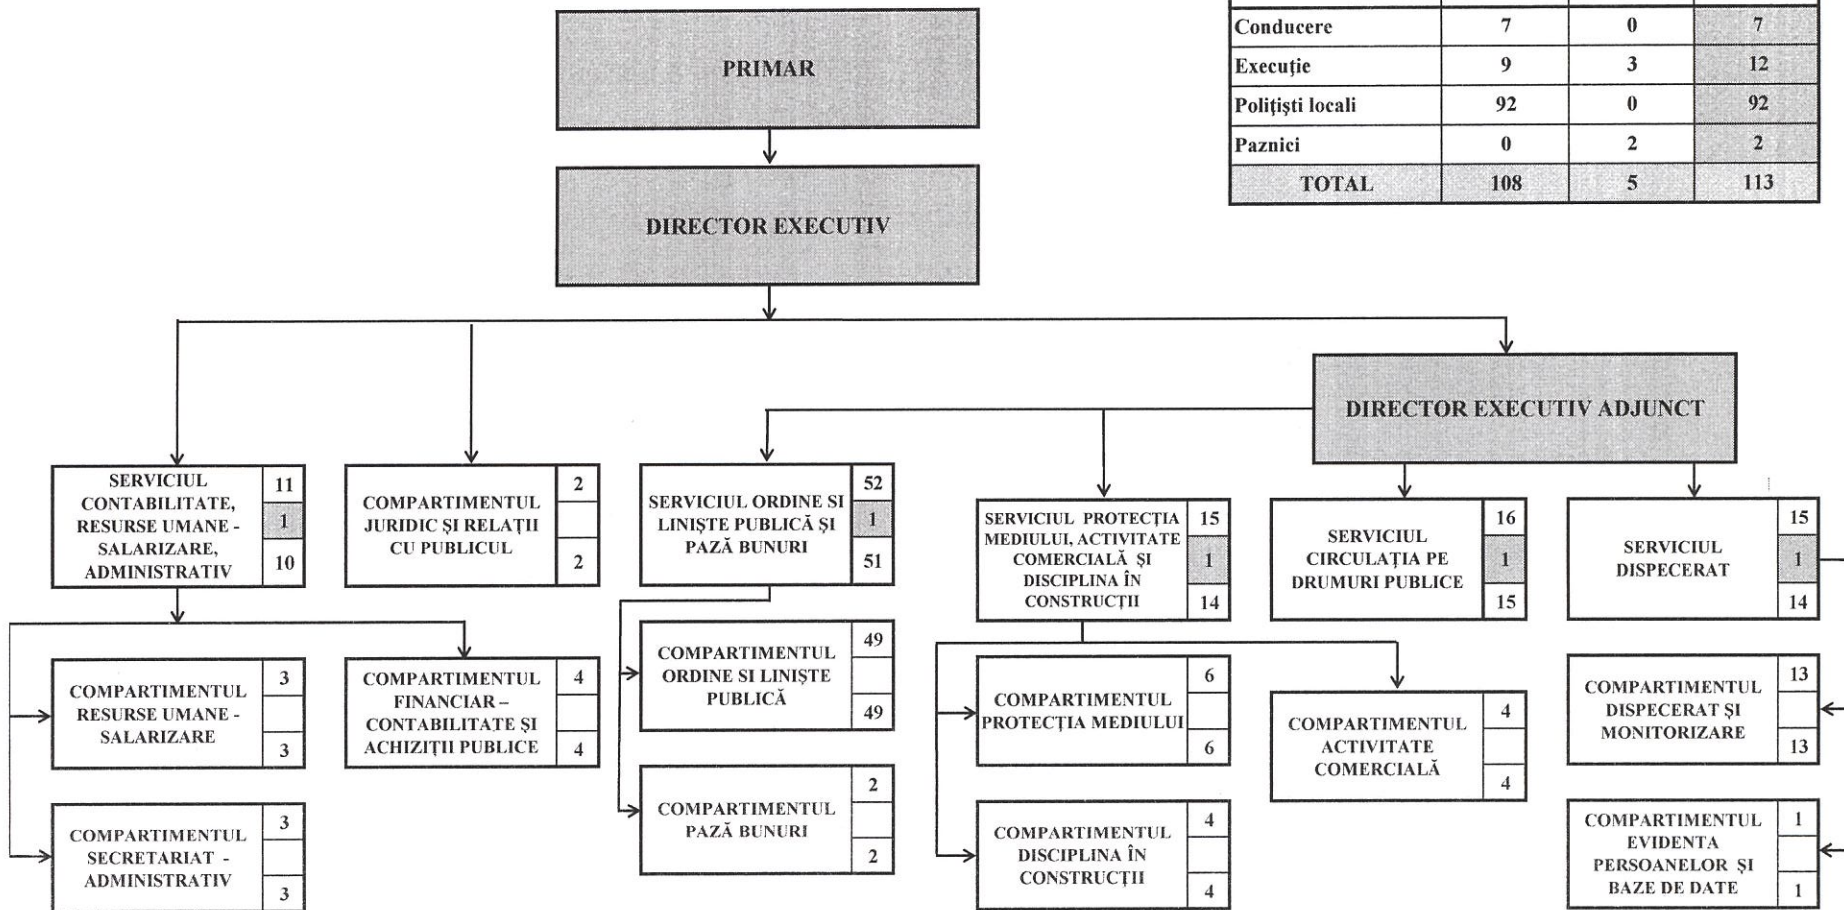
| | | | |
|---|---|---|---|
| Conducere | 7 | 0 | 7 |
| Execuţie | 9 | 3 | 12 |
| Poliţişti locali | 92 | 0 | 92 |
| Paznici | 0 | 2 | 2 |
| TOTAL | 108 | 5 | 113 |

PRIMAR

DIRECTOR EXECUTIV

DIRECTOR EXECUTIV ADJUNCT

SERVICIUL CONTABILITATE, RESURSE UMANE - SALARIZARE, ADMINISTRATIV 11 1 10

COMPARTIMENTUL JURIDIC ŞI RELAŢII CU PUBLICUL 2 2

SERVICIUL ORDINE SI LINIŞTE PUBLICĂ ŞI PAZĂ BUNURI 52 1 51

SERVICIUL PROTECŢIA MEDIULUI, ACTIVITATE COMERCIALĂ ŞI DISCIPLINA ÎN CONSTRUCŢII 15 1 14

SERVICIUL CIRCULAŢIA PE DRUMURI PUBLICE 16 1 15

SERVICIUL DISPECERAT 15 1 14

COMPARTIMENTUL RESURSE UMANE - SALARIZARE 3 3

COMPARTIMENTUL FINANCIAR – CONTABILITATE ŞI ACHIZIŢII PUBLICE 4 4

COMPARTIMENTUL ORDINE SI LINIŞTE PUBLICĂ 49 49

COMPARTIMENTUL PROTECŢIA MEDIULUI 6 6

COMPARTIMENTUL ACTIVITATE COMERCIALĂ 4 4

COMPARTIMENTUL DISPECERAT ŞI MONITORIZARE 13 13

COMPARTIMENTUL SECRETARIAT - ADMINISTRATIV 3 3

COMPARTIMENTUL PAZĂ BUNURI 2 2

COMPARTIMENTUL DISCIPLINA ÎN CONSTRUCŢII 4 4

COMPARTIMENTUL EVIDENTA PERSOANELOR ŞI BAZE DE DATE 1 1